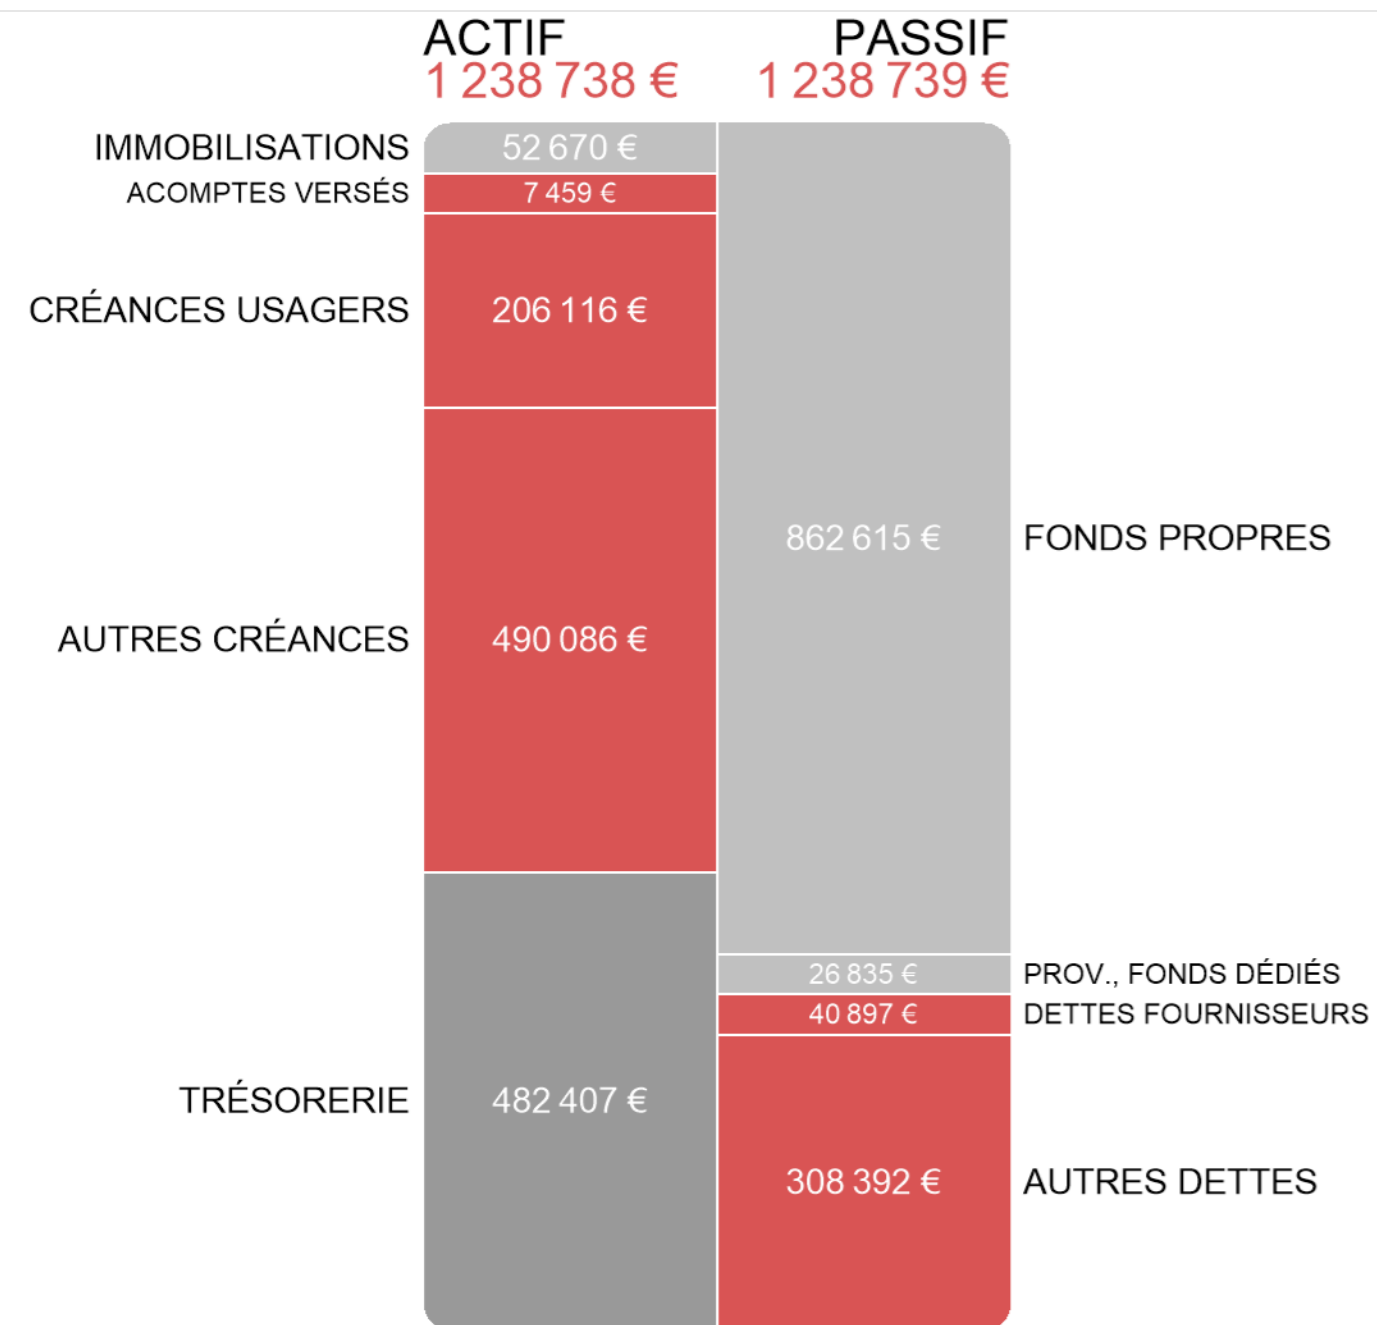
ACTIF
1 238 738 €

PASSIF
1 238 739 €

IMMOBILISATIONS 52 670 €
ACOMPTES VERSÉS 7 459 €
CRÉANCES USAGERS 206 116 €
AUTRES CRÉANCES 490 086 €
TRÉSORERIE 482 407 €

862 615 € FONDS PROPRES
26 835 € PROV., FONDS DÉDIÉS
40 897 € DETTES FOURNISSEURS
308 392 € AUTRES DETTES